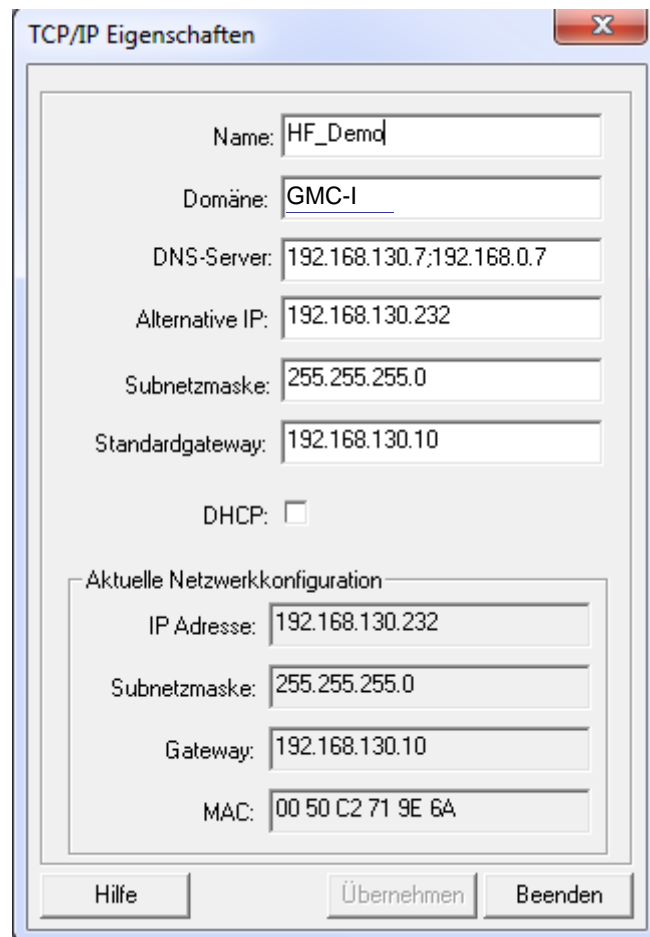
TCP/IP Eigenschaften

Name: HF_Demo

Domäne: GMC-I

DNS-Server: 192.168.130.7;192.168.0.7

Alternative IP: 192.168.130.232

Subnetzmaske: 255.255.255.0

Standardgateway: 192.168.130.10

DHCP:

Aktuelle Netzwerkkonfiguration

IP Adresse: 192.168.130.232

Subnetzmaske: 255.255.255.0

Gateway: 192.168.130.10

MAC: 00 50 C2 71 9E 6A

Hilfe

Übernehmen

Beenden